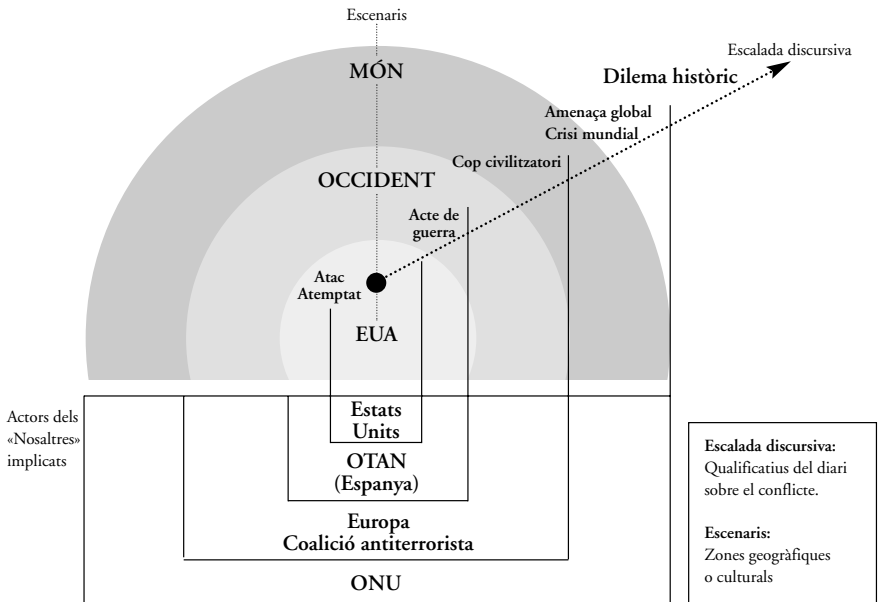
Escenaris

MÓN

OCCIDENT

EUA

Escalada discursiva

Dilema històric

Amenaça global
Crisi mundial

Cop civilitzatori

Acte de guerra

Atac
Atemptat

Actors dels «Nosaltres» implicats

Estats Units

OTAN (Espanya)

Europa
Coalició antiterrorista

ONU

**Escalada discursiva:** Qualificatius del diari sobre el conflicte.

**Escenaris:** Zones geogràfiques o culturals